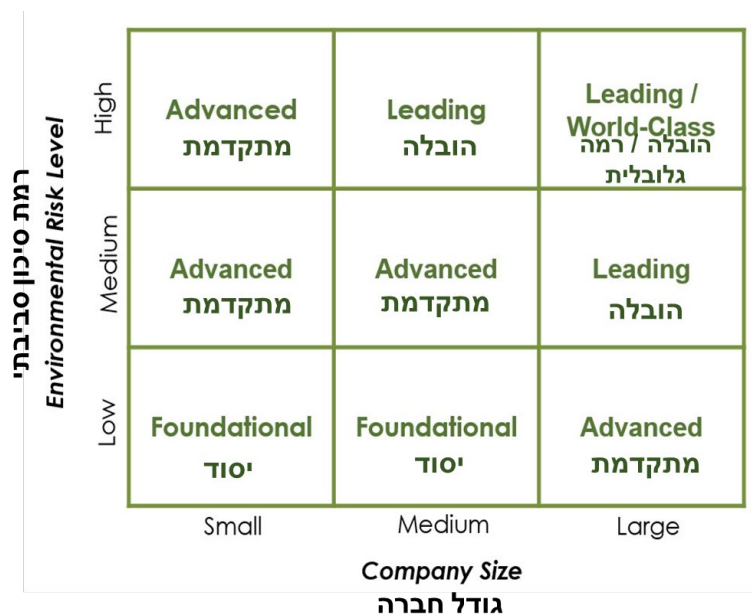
רמת סיכון סביבתי
Environmental Risk Level

| | Small | Medium | Large |
|---|---|---|---|
| High | Advanced מתקדמת | Leading הובלה | Leading / World-Class הובלה / רמה גלובלית |
| Medium | Advanced מתקדמת | Advanced מתקדמת | Leading הובלה |
| Low | Foundational יסוד | Foundational יסוד | Advanced מתקדמת |

Company Size
גודל חברה